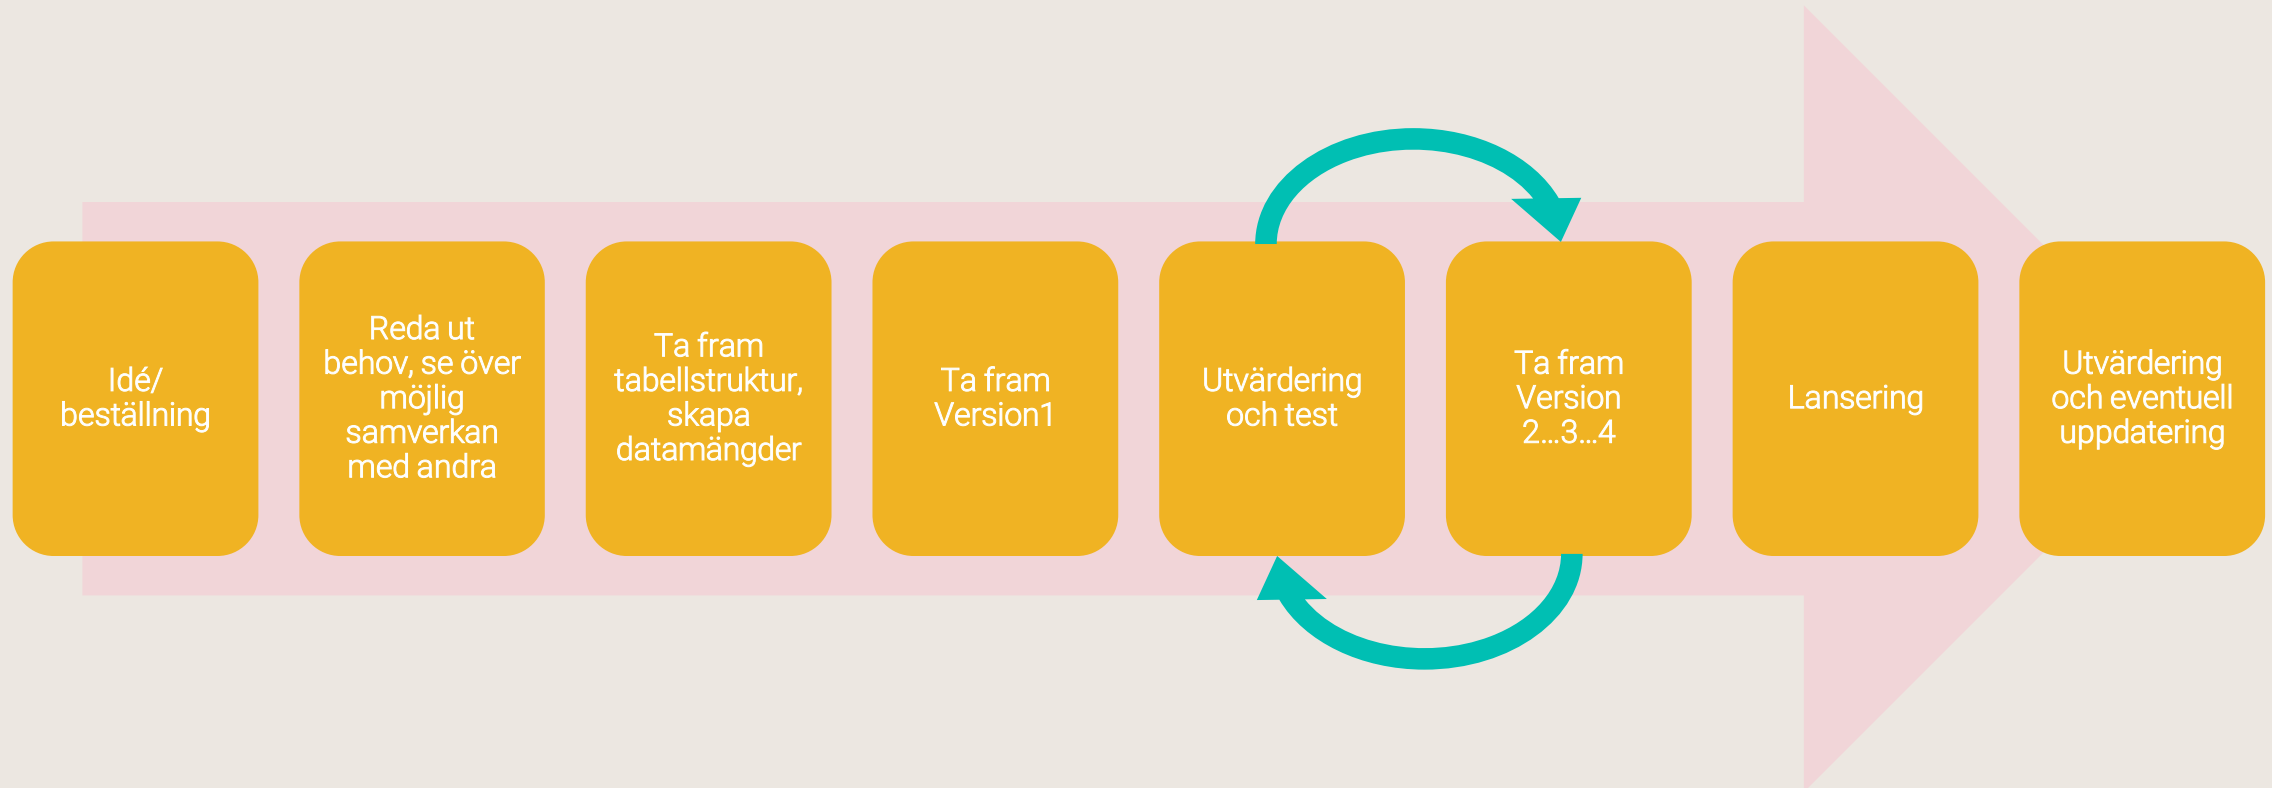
Idé/ beställning

Reda ut behov, se över möjlig samverkan med andra

Ta fram tabellstruktur, skapa datamängder

Ta fram Version1

Utvärdering och test

Ta fram Version 2…3…4

Lansering

Utvärdering och eventuell uppdatering